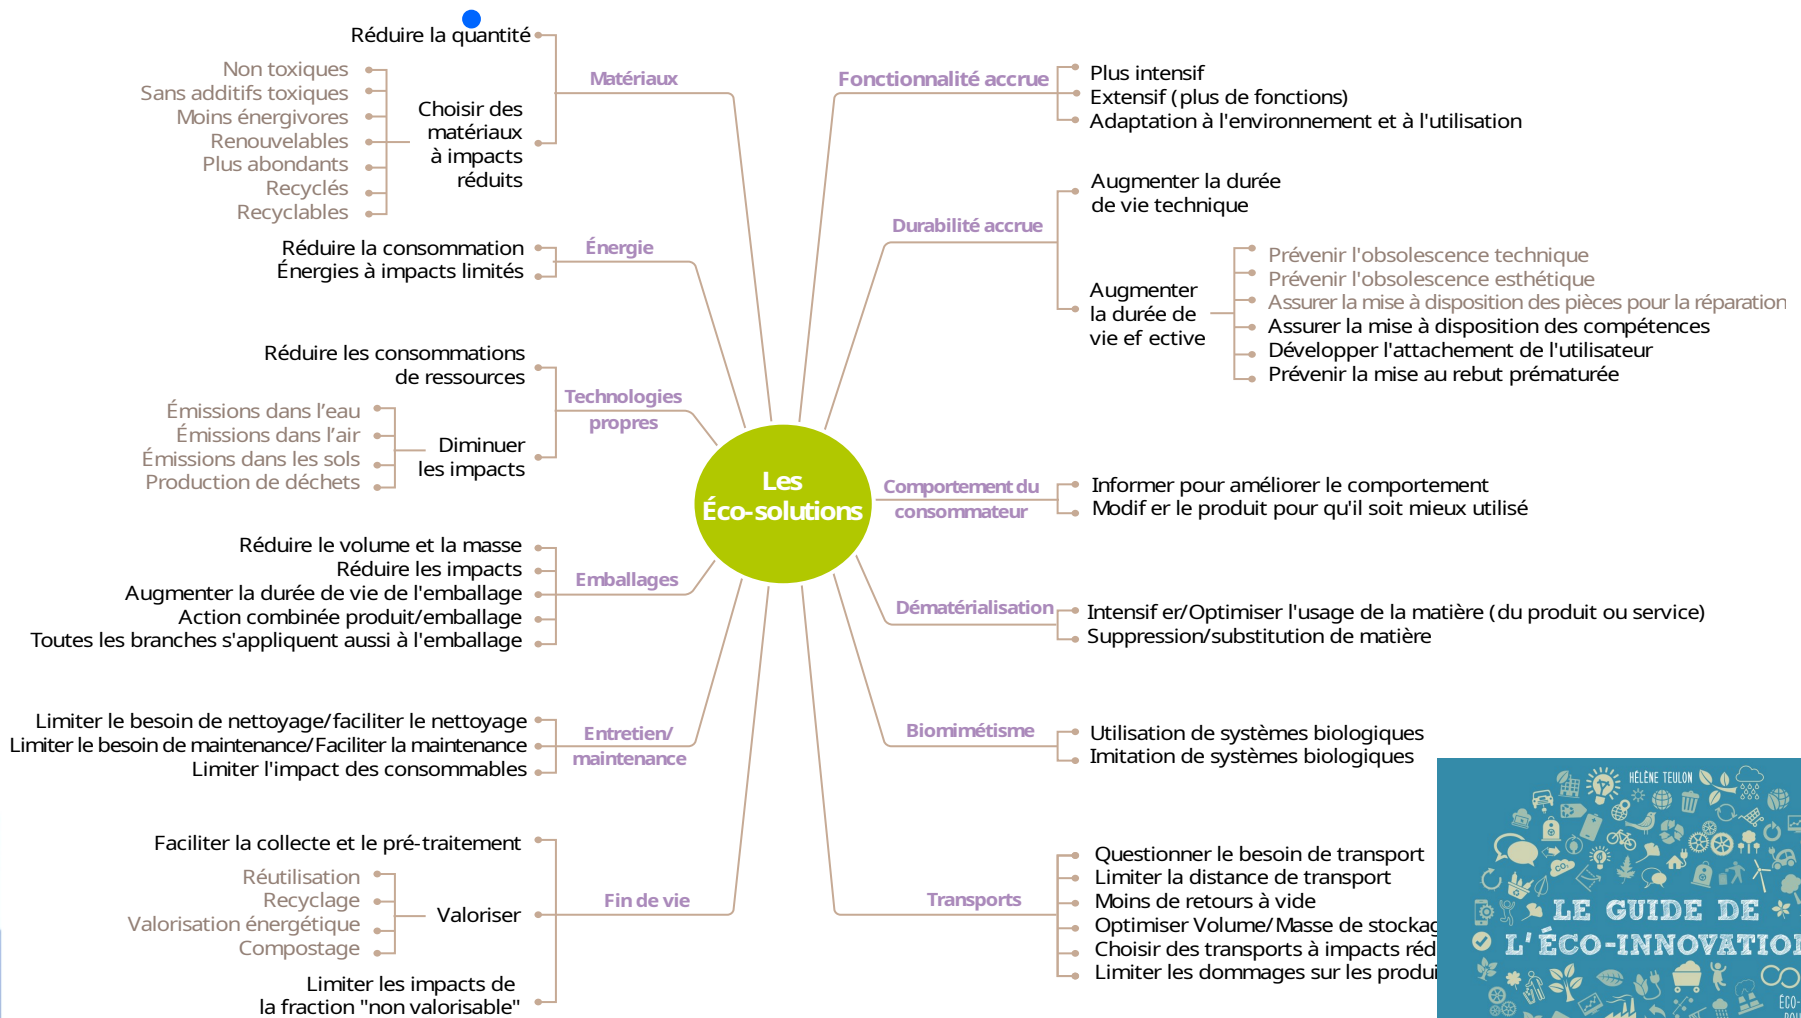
Les Éco-solutions

Matériaux
Réduire la quantité
Choisir des matériaux à impacts réduits
Non toxiques
Sans additifs toxiques
Moins énergivores
Renouvelables
Plus abondants
Recyclés
Recyclables

Énergie
Réduire la consommation
Énergies à impacts limités

Technologies propres
Réduire les consommations de ressources
Diminuer les impacts
Émissions dans l'eau
Émissions dans l'air
Émissions dans les sols
Production de déchets

Emballages
Réduire le volume et la masse
Réduire les impacts
Augmenter la durée de vie de l'emballage
Action combinée produit/emballage
Toutes les branches s'appliquent aussi à l'emballage

Entretien/ maintenance
Limiter le besoin de nettoyage/faciliter le nettoyage
Limiter le besoin de maintenance/Faciliter la maintenance
Limiter l'impact des consommables

Fin de vie
Faciliter la collecte et le pré-traitement
Valoriser
Réutilisation
Recyclage
Valorisation énergétique
Compostage
Limiter les impacts de la fraction "non valorisable"

Fonctionnalité accrue
Plus intensif
Extensif (plus de fonctions)
Adaptation à l'environnement et à l'utilisation

Durabilité accrue
Augmenter la durée de vie technique
Augmenter la durée de vie ef ective
Prévenir l'obsolescence technique
Prévenir l'obsolescence esthétique
Assurer la mise à disposition des pièces pour la réparation
Assurer la mise à disposition des compétences
Développer l'attachement de l'utilisateur
Prévenir la mise au rebut prématurée

Comportement du consommateur
Informer pour améliorer le comportement
Modif er le produit pour qu'il soit mieux utilisé

Dématérialisation
Intensif er/Optimiser l'usage de la matière (du produit ou service)
Suppression/substitution de matière

Biomimétisme
Utilisation de systèmes biologiques
Imitation de systèmes biologiques

Transports
Questionner le besoin de transport
Limiter la distance de transport
Moins de retours à vide
Optimiser Volume/Masse de stockag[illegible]
Choisir des transports à impacts réd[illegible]
Limiter les dommages sur les produ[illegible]

HÉLÈNE TEULON
LE GUIDE DE L'ÉCO-INNOVATIO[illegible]
ÉCO-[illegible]